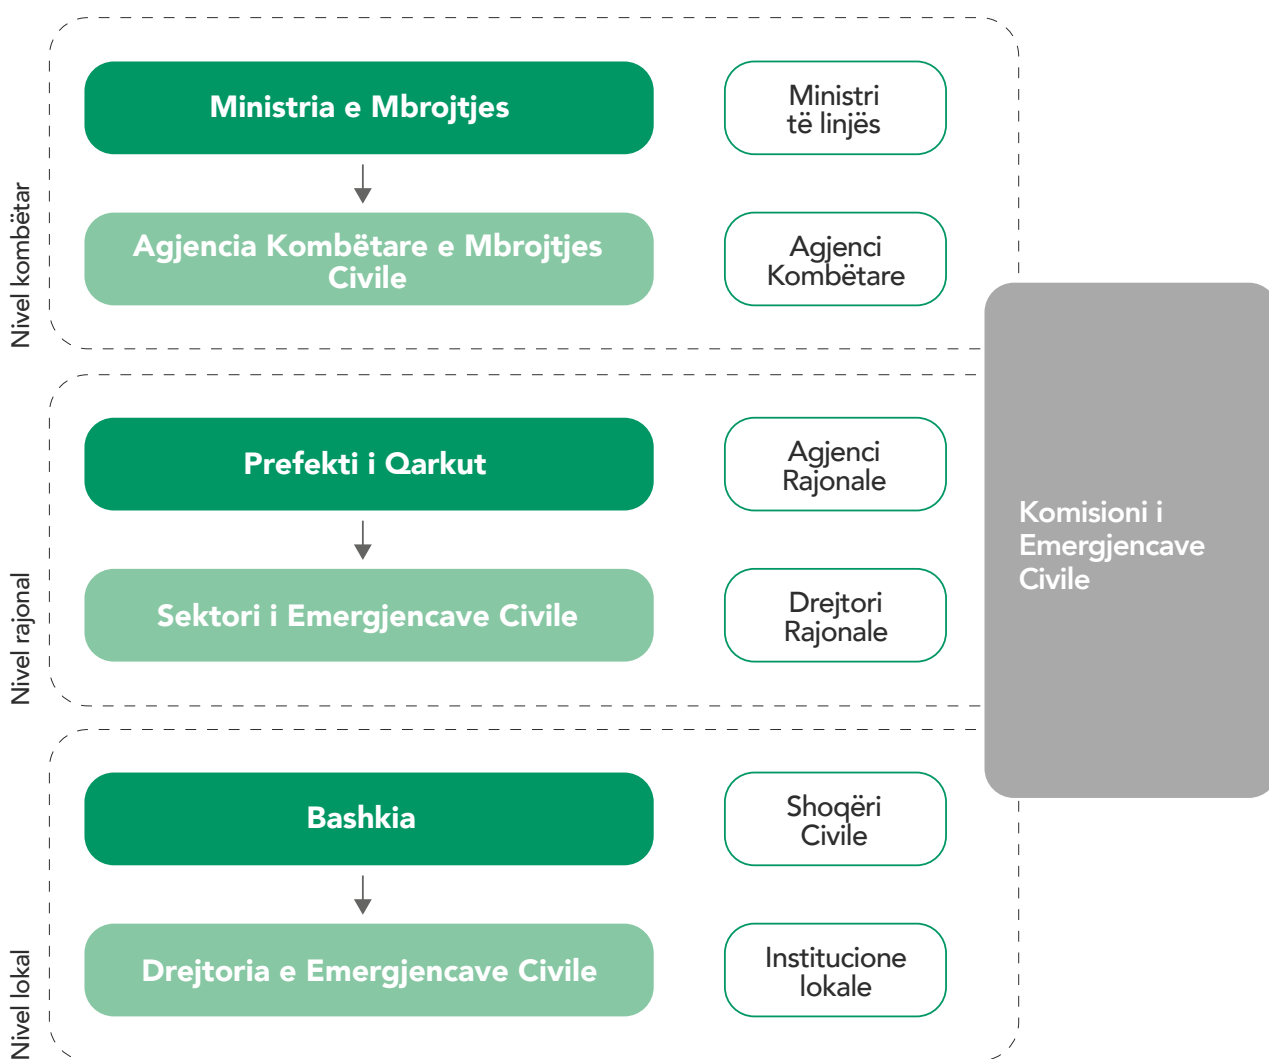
Nivel kombëtar

Ministria e Mbrojtjes

Ministri të linjës

Agjencia Kombëtare e Mbrojtjes Civile

Agjenci Kombëtare

Nivel rajonal

Prefekti i Qarkut

Agjenci Rajonale

Sektori i Emergjencave Civile

Drejtori Rajonale

Komisioni i Emergjencave Civile

Nivel lokal

Bashkia

Shoqëri Civile

Drejtoria e Emergjencave Civile

Institucione lokale